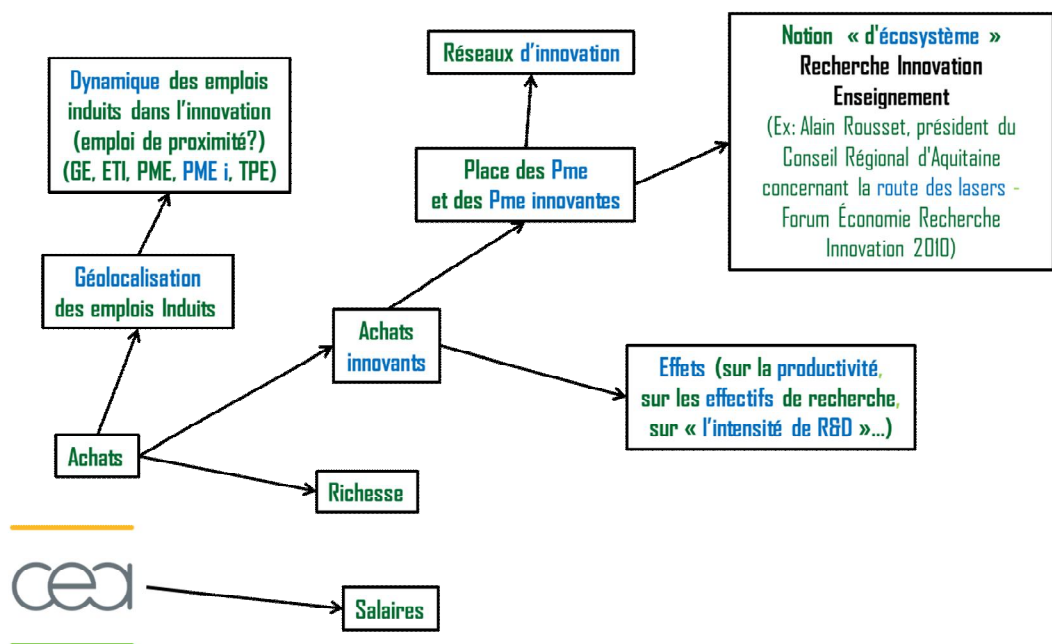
Réseaux d'innovation

Notion « d'écosystème »
Recherche Innovation Enseignement
(Ex: Alain Rousset, président du Conseil Régional d'Aquitaine concernant la route des lasers - Forum Économie Recherche Innovation 2010)

Dynamique des emplois induits dans l'innovation (emploi de proximité?) (GE, ETI, PME, PME i, TPE)

Place des Pme et des Pme innovantes

Géolocalisation des emplois Induits

Achats innovants

Effets (sur la productivité, sur les effectifs de recherche, sur « l'intensité de R&D »...)

Achats

Richesse

cea

Salaires